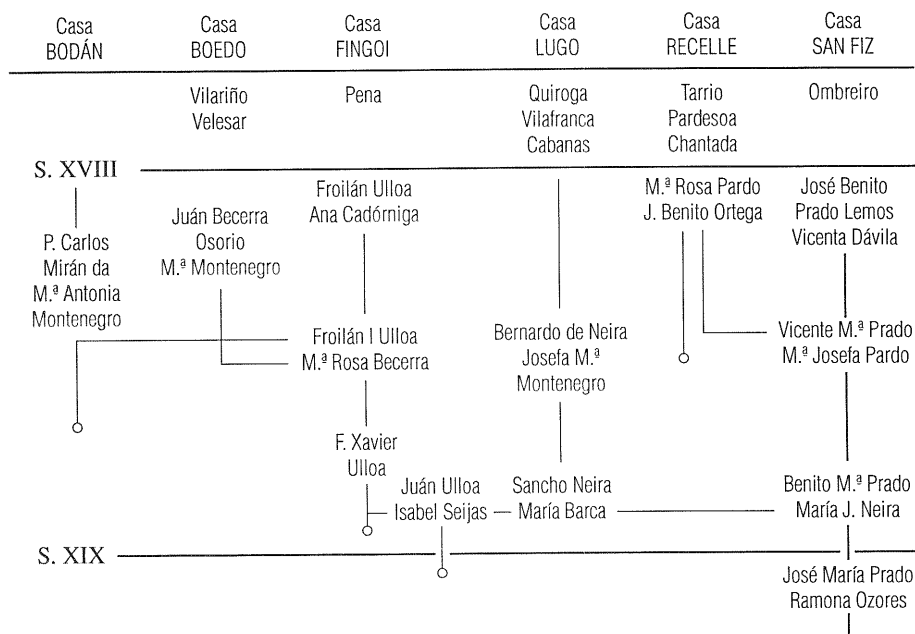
Casa BODÁN

Casa BOEDO

Casa FINGOI

Casa LUGO

Casa RECELLE

Casa SAN FIZ

Vilariño
Velesar

Pena

Quiroga
Vilafranca
Cabanas

Tarrio
Pardesoa
Chantada

Ombreiro

S. XVIII

Froilán Ulloa
Ana Cadórniga

M.ª Rosa Pardo
J. Benito Ortega

José Benito
Prado Lemos
Vicenta Dávila

P. Carlos
Mirán da
M.ª Antonia
Montenegro

Juán Becerra
Osorio
M.ª Montenegro

Froilán I Ulloa
M.ª Rosa Becerra

Bernardo de Neira
Josefa M.ª
Montenegro

Vicente M.ª Prado
M.ª Josefa Pardo

F. Xavier
Ulloa

Juán Ulloa
Isabel Seijas

Sancho Neira
María Barca

Benito M.ª Prado
María J. Neira

S. XIX

José María Prado
Ramona Ozores